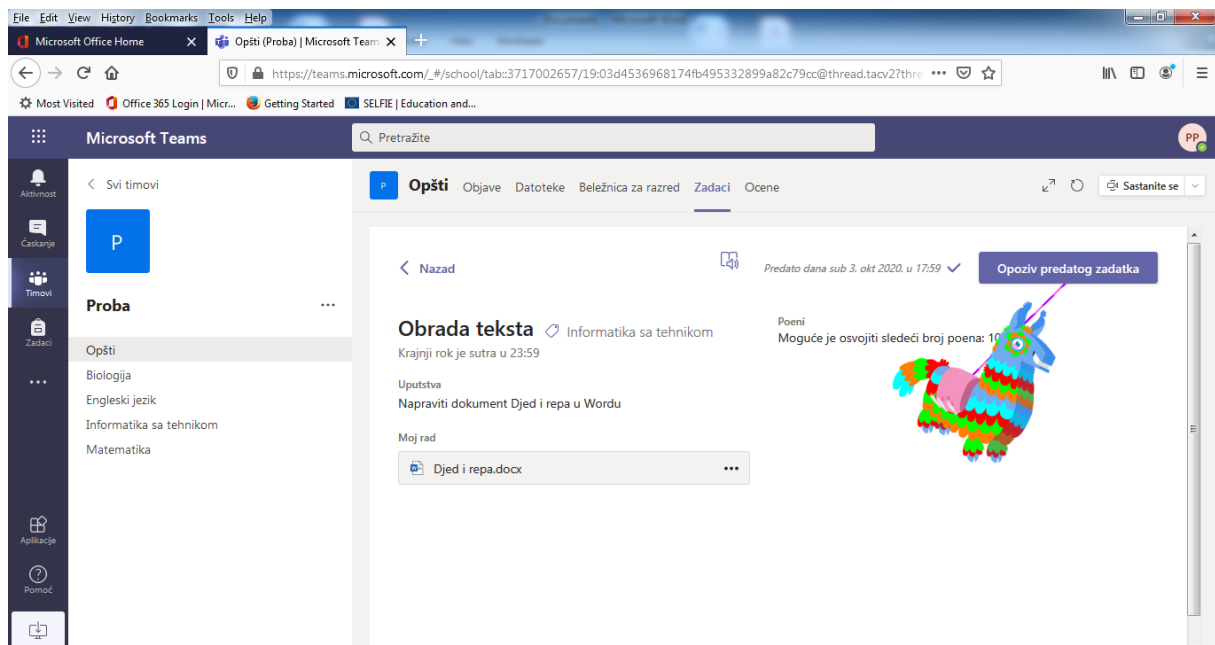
File Edit View History Bookmarks Tools Help

Microsoft Office Home
Opšti (Proba) | Microsoft Team

https://teams.microsoft.com/_#/school/tab::3717002657/19:03d4536968174fb495332899a82c79cc@thread.tacv2?thre

Most Visited  Office 365 Login | Micr...  Getting Started  SELFIE | Education and...

Microsoft Teams
Pretražite
PP

Aktivnost
Ćaskanje
Timovi
Zadaci
...
Aplikacije
Pomoć

Svi timovi
P
Proba ...
Opšti
Biologija
Engleski jezik
Informatika sa tehnikom
Matematika

P Opšti Objave Datoteke Beležnica za razred Zadaci Ocene
Sastanite se

Nazad
Predato dana sub 3. okt 2020. u 17:59
Opoziv predatog zadatka

Obrada teksta  Informatika sa tehnikom
Krajnji rok je sutra u 23:59

Poeni
Moguće je osvojiti sledeći broj poena: 10

Uputstva
Napraviti dokument Djed i repa u Wordu

Moj rad
Djed i repa.docx ...